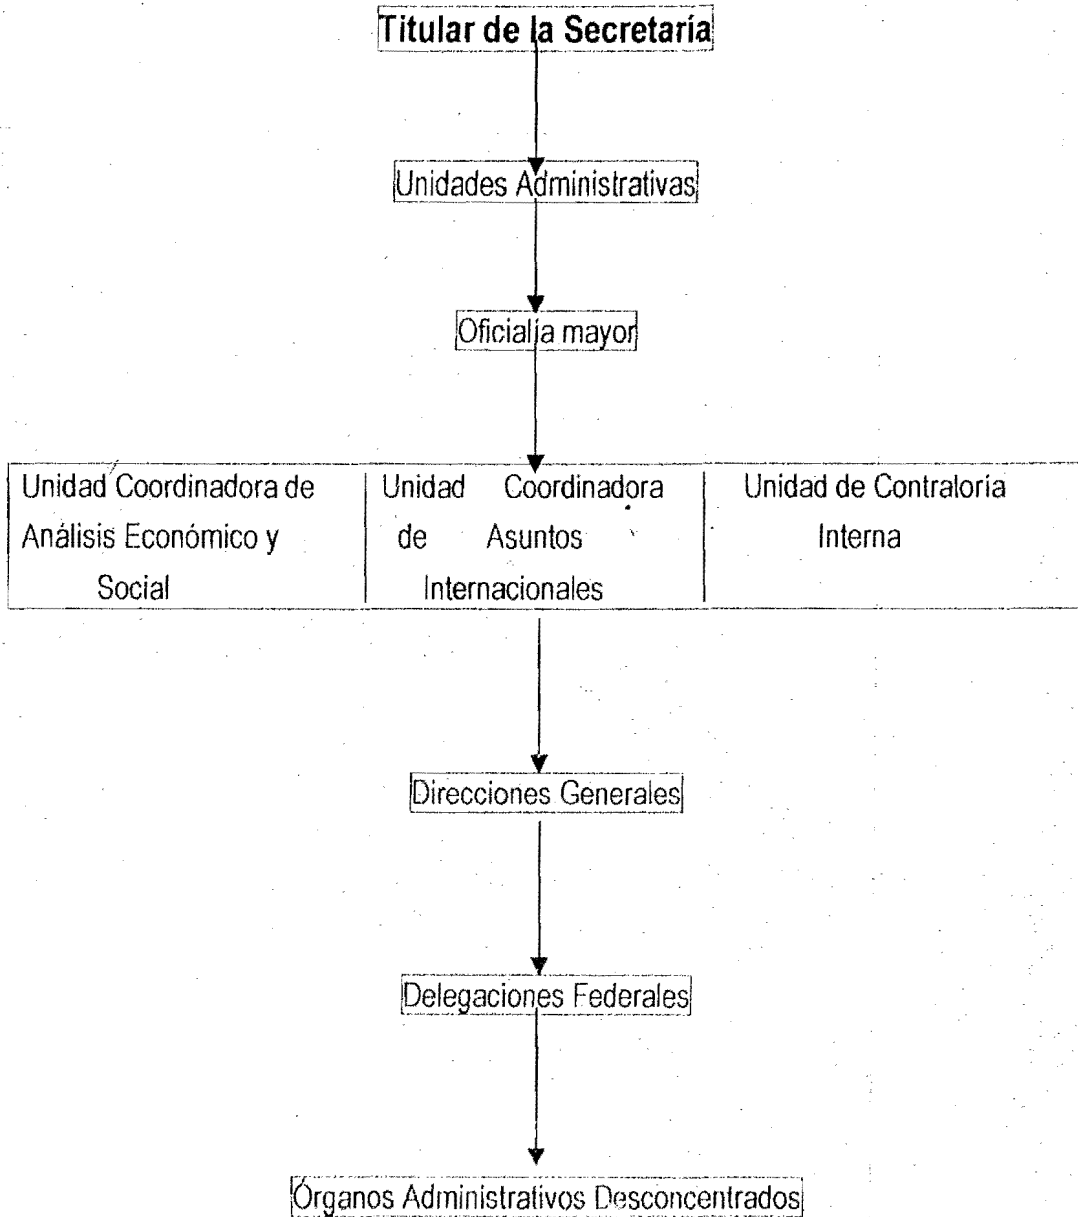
Titular de la Secretaría

Unidades Administrativas

Oficialia mayor

| Unidad Coordinadora de Análisis Económico y Social | Unidad Coordinadora de Asuntos Internacionales | Unidad de Contraloría Interna |
|---|---|---|

Direcciones Generales

Delegaciones Federales

Órganos Administrativos Desconcentrados